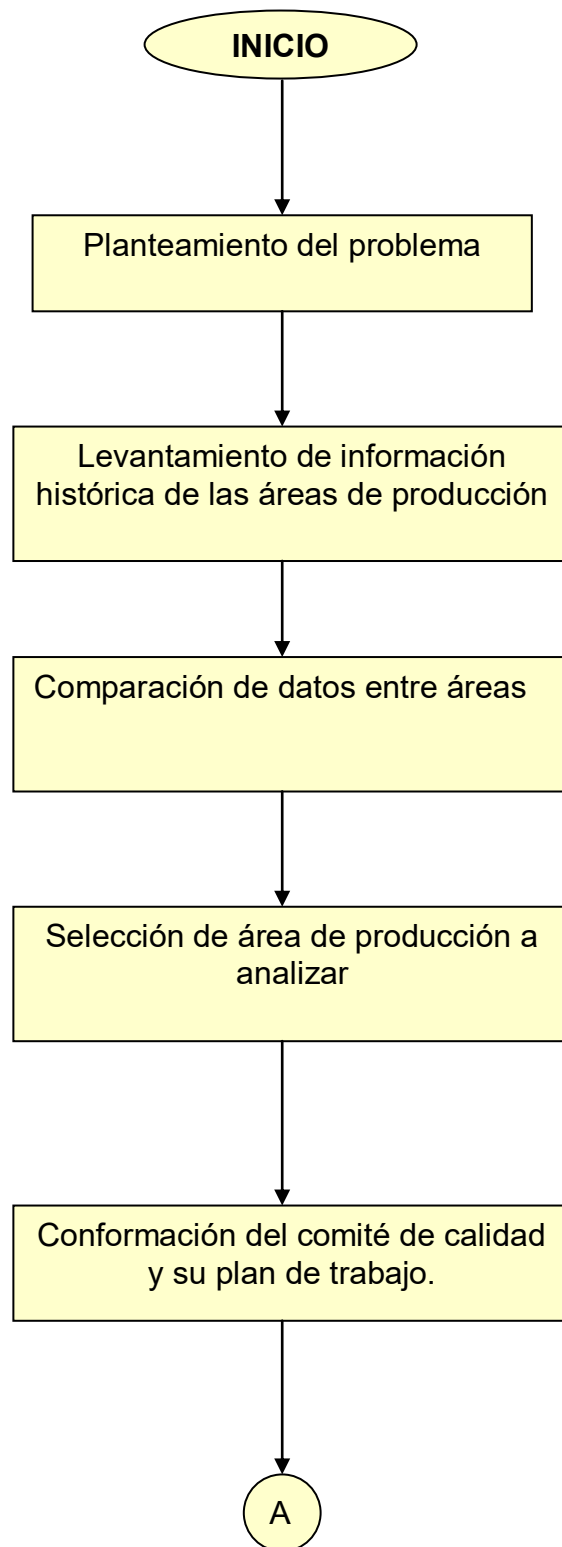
INICIO

Planteamiento del problema

Levantamiento de información histórica de las áreas de producción

Comparación de datos entre áreas

Selección de área de producción a analizar

Conformación del comité de calidad y su plan de trabajo.

A